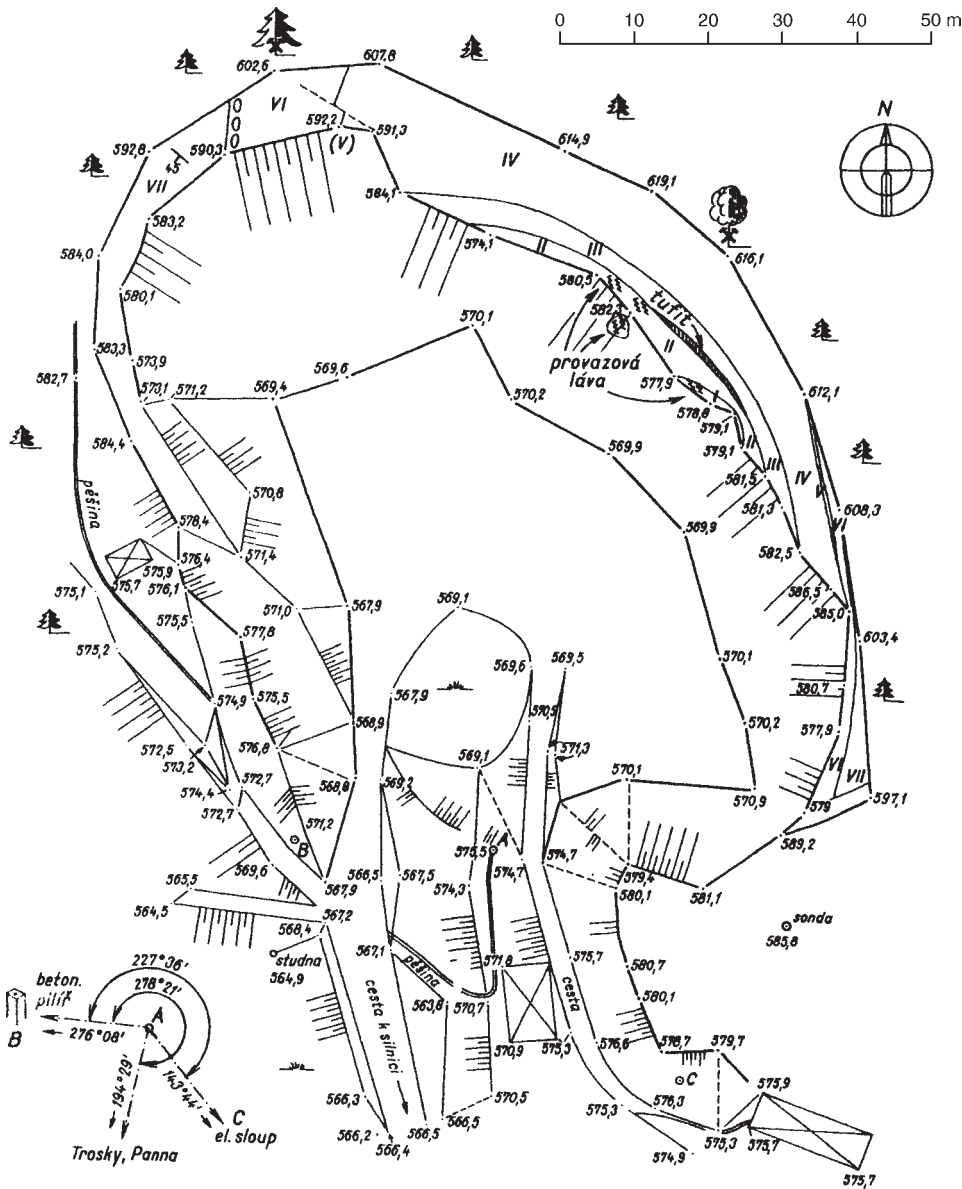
0 10 20 30 40 50 m

N

602,6
607,8
VI
592,2
(V)
591,3
592,8
590,3
VII
45
IV
614,9
619,1
616,1
584,1
583,2
574,1
II
III
584,0
580,1
580,3
582
tufit
570,1
583,3
573,9
provazová láva
II
582,7
573,1
571,2
569,4
569,6
570,2
577,9
578,8
579,1
612,1
579,1
II
569,9
III
581,5
584,4
570,8
pěšina
581,3
IV
V
608,3
578,4
569,9
VI
582,5
576,4
571,4
575,9
575,7
576,1
586,5
585,0
575,1
571,0
567,9
569,1
575,5
577,8
603,4
575,2
569,5
570,1
569,6
567,9
570,9
580,7
574,9
575,5
568,9
570,2
577,9
571,3
572,5
576,8
569,1
573,2
569,2
570,1
VI
VII
572,7
568,8
570,9
578
597,1
574,4
572,7
571,2
575,5
A
574,7
B
574,7
589,2
569,6
566,5
567,5
579,4
565,5
567,9
574,3
580,1
581,1
564,5
567,2
sonda
585,8
568,4
studna
564,9
567,1
pěšina
571,8
575,7
227°36'
278°21'
beton. pilíř
B
276°08'
A
194°29'
143°44'
C
el. sloup
Trosky, Panna
cesta k silnici
563,8
570,7
cesta
580,7
570,9
575,3
576,6
580,1
578,7
379,7
C
570,5
566,3
566,5
575,3
576,3
575,9
566,2
566,5
566,4
574,9
575,3
575,7
575,7